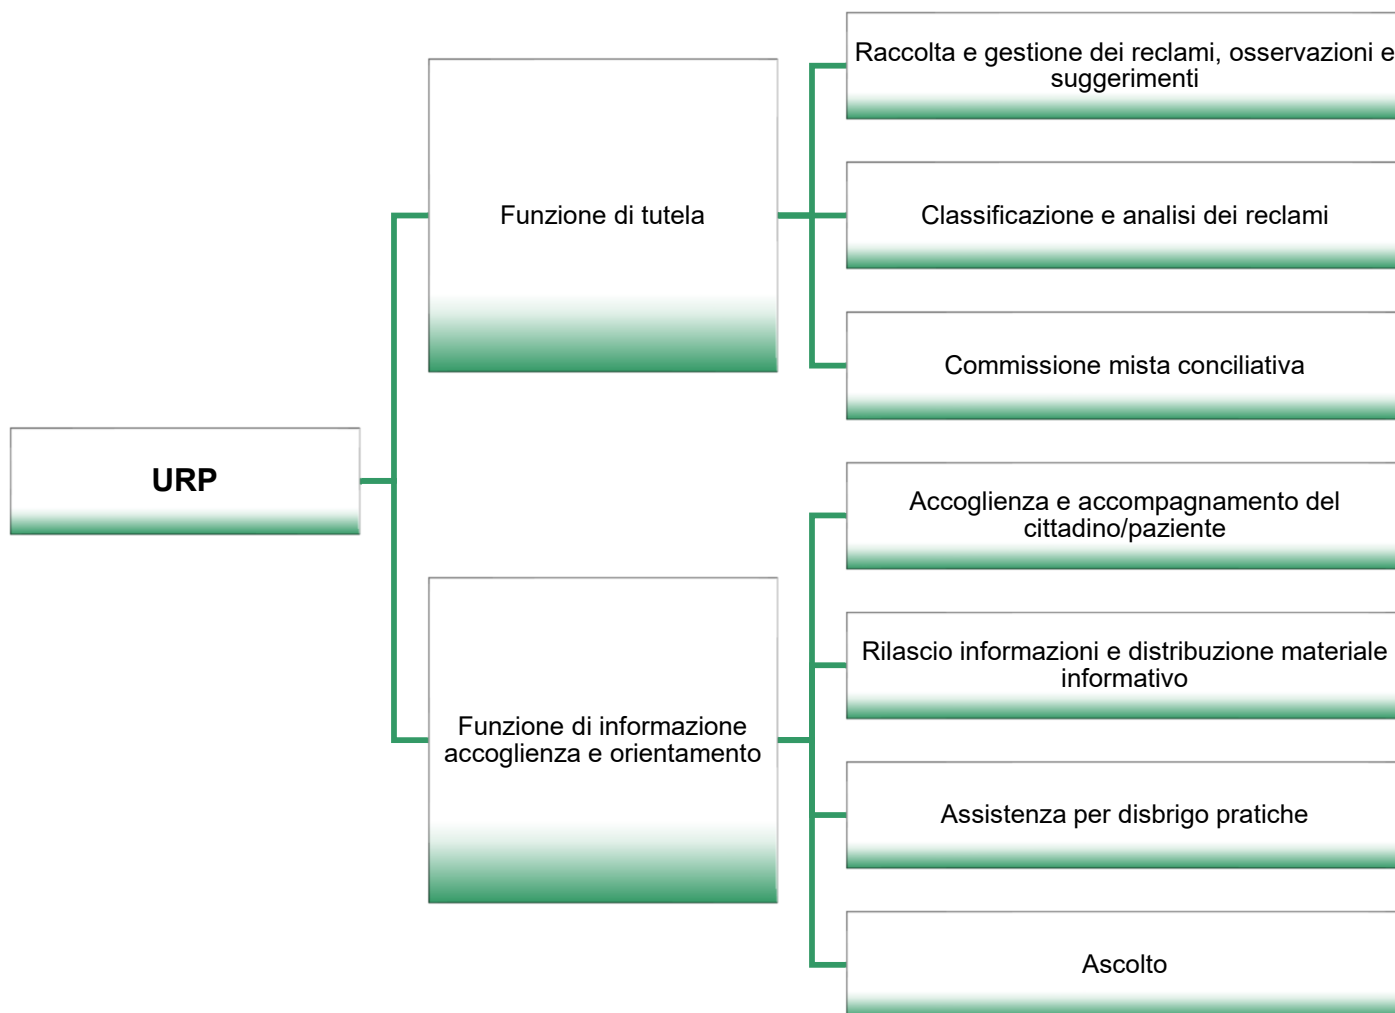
URP

Funzione di tutela

Raccolta e gestione dei reclami, osservazioni e suggerimenti

Classificazione e analisi dei reclami

Commissione mista conciliativa

Funzione di informazione accoglienza e orientamento

Accoglienza e accompagnamento del cittadino/paziente

Rilascio informazioni e distribuzione materiale informativo

Assistenza per disbrigo pratiche

Ascolto